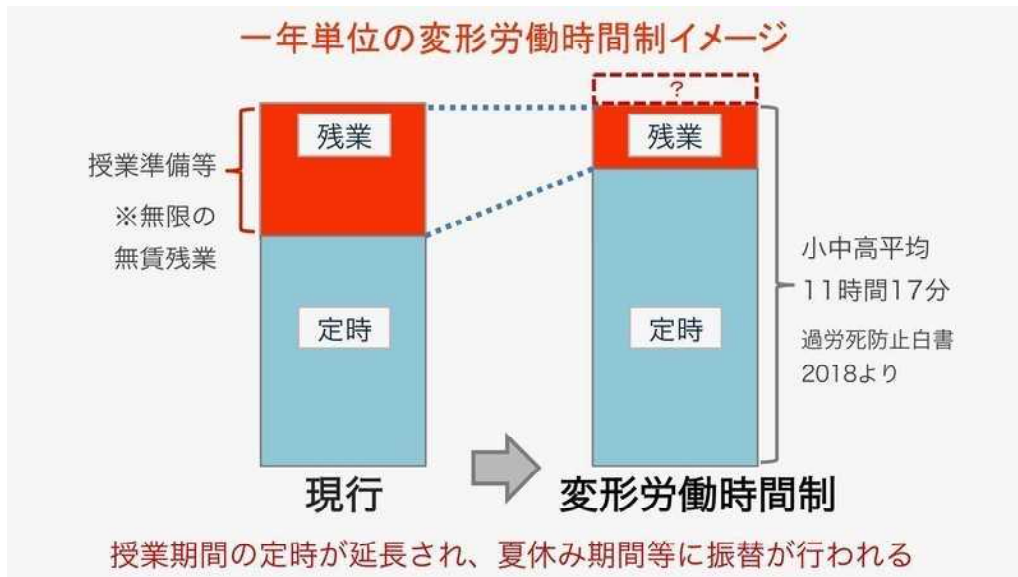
一年単位の変形労働時間制イメージ

授業準備等

※無限の
無賃残業

残業

定時

現行

?

残業

定時

変形労働時間制

小中高平均
11時間17分

過労死防止白書
2018より

授業期間の定時が延長され、夏休み期間等に振替が行われる